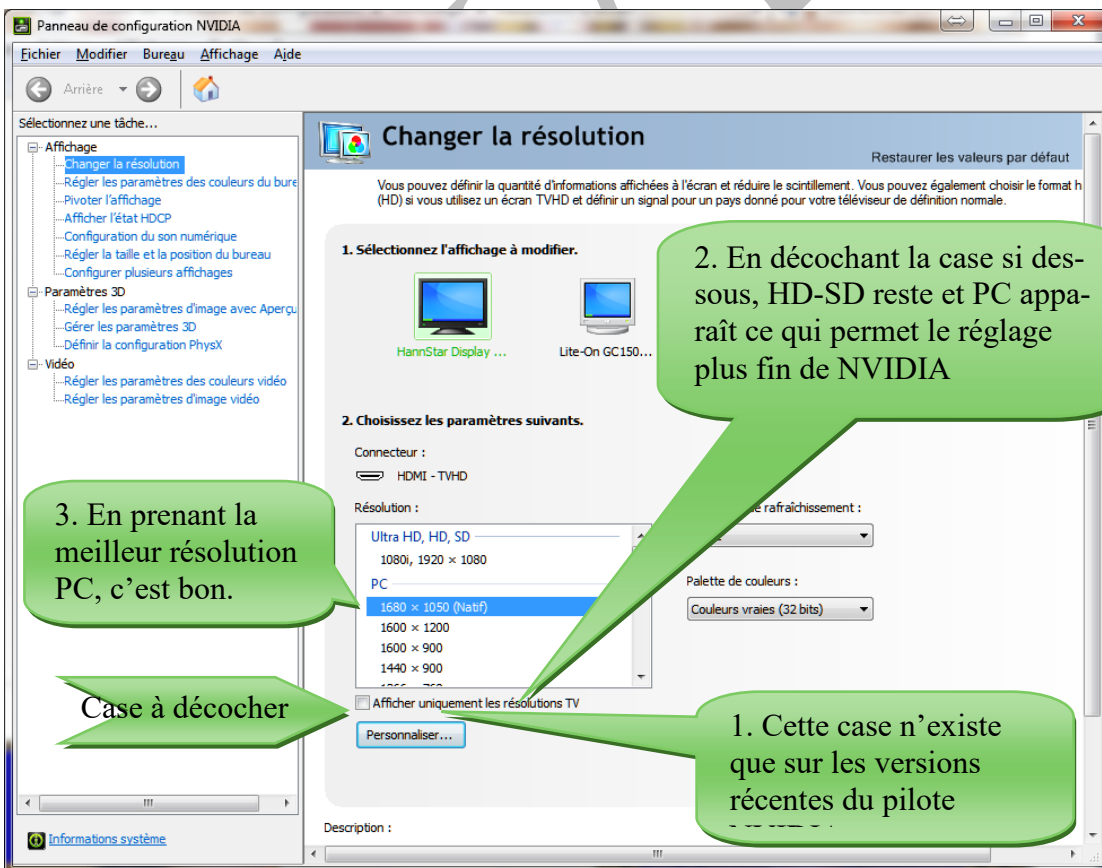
Panneau de configuration NVIDIA

Fichier Modifier Bureau Affichage Aide

Arrière

Sélectionnez une tâche...

Affichage
Changer la résolution
Régler les paramètres des couleurs du bure
Pivoter l'affichage
Afficher l'état HDCP
Configuration du son numérique
Régler la taille et la position du bureau
Configurer plusieurs affichages
Paramètres 3D
Régler les paramètres d'image avec Aperçu
Gérer les paramètres 3D
Définir la configuration PhysX
Vidéo
Régler les paramètres des couleurs vidéo
Régler les paramètres d'image vidéo

Changer la résolution

Restaurer les valeurs par défaut

Vous pouvez définir la quantité d'informations affichées à l'écran et réduire le scintillement. Vous pouvez également choisir le format h (HD) si vous utilisez un écran TVHD et définir un signal pour un pays donné pour votre téléviseur de définition normale.

1. Sélectionnez l'affichage à modifier.

HannStar Display ...

Lite-On GC150...

2. En décochant la case si dessous, HD-SD reste et PC apparaît ce qui permet le réglage plus fin de NVIDIA

2. Choisissez les paramètres suivants.

Connecteur :

HDMI - TVHD

Résolution :

3. En prenant la meilleur résolution PC, c'est bon.

Ultra HD, HD, SD
1080i, 1920 × 1080
PC
1680 × 1050 (Natif)
1600 × 1200
1600 × 900
1440 × 900

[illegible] rafraîchissement :

Palette de couleurs :

Couleurs vraies (32 bits)

Case à décocher

Afficher uniquement les résolutions TV

Personnaliser...

1. Cette case n'existe que sur les versions récentes du pilote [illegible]

Description :

Informations système